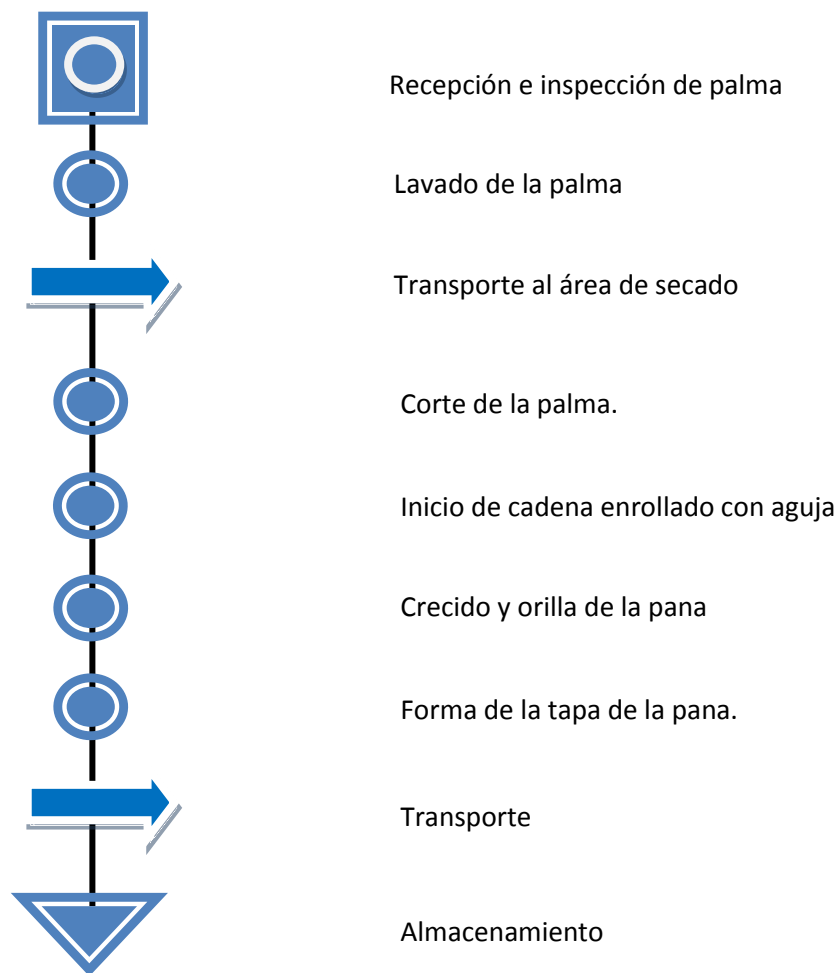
Recepción e inspección de palma

Lavado de la palma

Transporte al área de secado

Corte de la palma.

Inicio de cadena enrollado con aguja

Crecido y orilla de la pana

Forma de la tapa de la pana.

Transporte

Almacenamiento